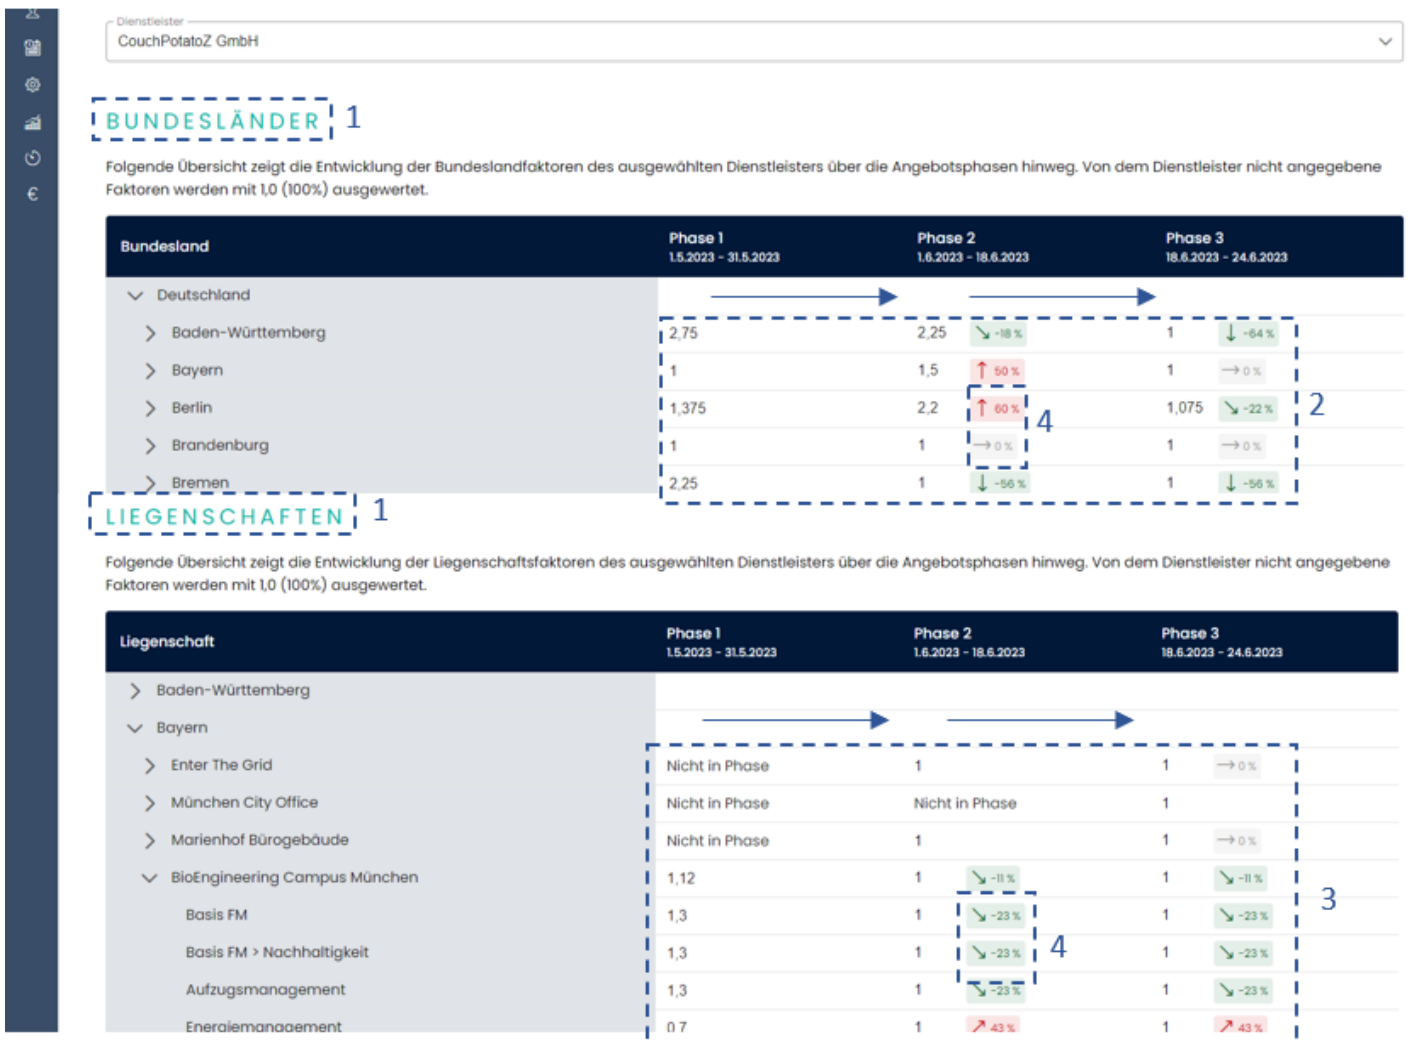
Dienstleister
CouchPotatoZ GmbH

BUNDESLÄNDER 1

Folgende Übersicht zeigt die Entwicklung der Bundeslandfaktoren des ausgewählten Dienstleisters über die Angebotsphasen hinweg. Von dem Dienstleister nicht angegebene Faktoren werden mit 1,0 (100%) ausgewertet.

| Bundesland | Phase 1 1.5.2023 - 31.5.2023 | Phase 2 1.6.2023 - 18.6.2023 | | Phase 3 18.6.2023 - 24.6.2023 | |
|---|---|---|---|---|---|
| Deutschland | | | | | |
| Baden-Württemberg | 2,75 | 2,25 | -18 % | 1 | -64 % |
| Bayern | 1 | 1,5 | 50 % | 1 | 0 % |
| Berlin | 1,375 | 2,2 | 60 % | 1,075 | -22 % |
| Brandenburg | 1 | 1 | 0 % | 1 | 0 % |
| Bremen | 2,25 | 1 | -56 % | 1 | -56 % |

4 2

LIEGENSCHAFTEN 1

Folgende Übersicht zeigt die Entwicklung der Liegenschaftsfaktoren des ausgewählten Dienstleisters über die Angebotsphasen hinweg. Von dem Dienstleister nicht angegebene Faktoren werden mit 1,0 (100%) ausgewertet.

| Liegenschaft | Phase 1 1.5.2023 - 31.5.2023 | Phase 2 1.6.2023 - 18.6.2023 | | Phase 3 18.6.2023 - 24.6.2023 | |
|---|---|---|---|---|---|
| Baden-Württemberg | | | | | |
| Bayern | | | | | |
| Enter The Grid | Nicht in Phase | 1 | | 1 | 0 % |
| München City Office | Nicht in Phase | Nicht in Phase | | 1 | |
| Marienhof Bürogebäude | Nicht in Phase | 1 | | 1 | 0 % |
| BioEngineering Campus München | 1,12 | 1 | -11 % | 1 | -11 % |
| Basis FM | 1,3 | 1 | -23 % | 1 | -23 % |
| Basis FM > Nachhaltigkeit | 1,3 | 1 | -23 % | 1 | -23 % |
| Aufzugsmanagement | 1,3 | 1 | -23 % | 1 | -23 % |
| Energiemanagement | 0,7 | 1 | 43 % | 1 | 43 % |

4 3